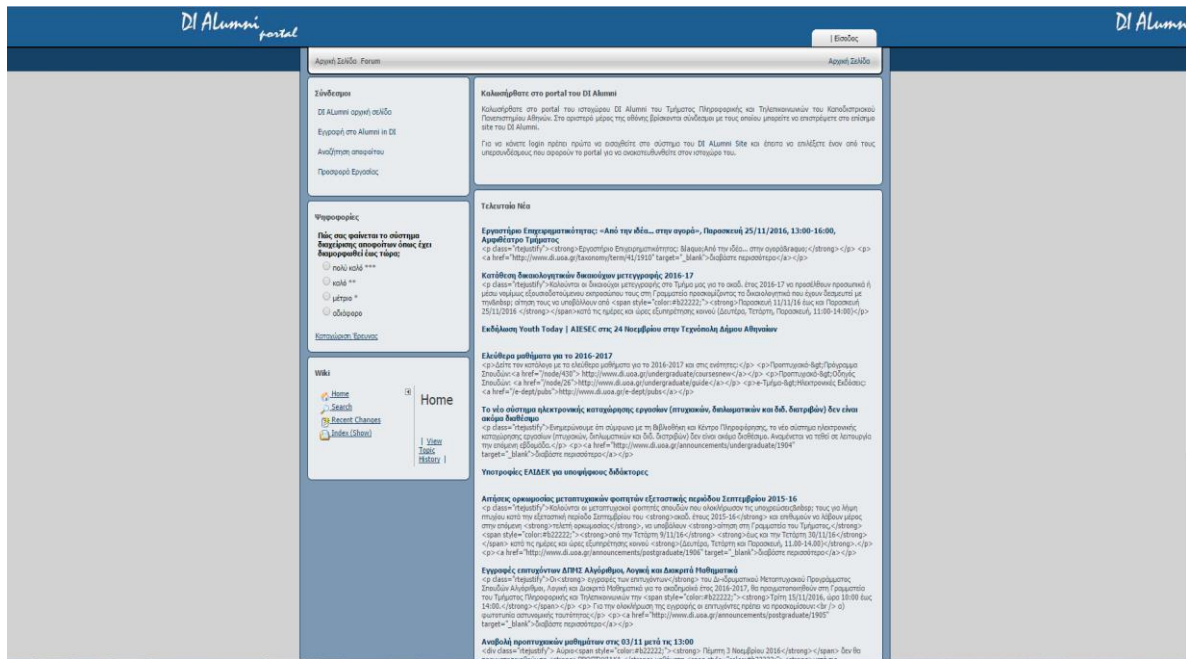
DI ALumni portal

DI ALumn

| Είσοδος

Αρχική Σελίδα Forum

Αρχική Σελίδα

Σύνδεσμοι

DI ALumni αρχική σελίδα

Εγγραφή στο Alumni in DI

Αναζήτηση αποφοίτου

Προσφορά Εργασίας

Ψηφοφορίες

Πώς σας φαίνεται το σύστημα διαχείρισης αποφοίτων όπως έχει διαμορφωθεί έως τώρα;

πολύ καλό ***

καλό **

μέτριο *

αδιάφορο

Καταψήφιση Έρευνας

Wiki

Home

Search

Recent Changes

Index (Show)

Home

| View Topic History |

Καλωσήρθατε στο portal του DI Alumni

Καλωσήρθατε στο portal του ιστοχώρου DI Alumni του Τμήματος Πληροφορικής και Τηλεπικοινωνιών του Καποδιστριακού Πανεπιστημίου Αθηνών. Στο αριστερό μέρος της οθόνης βρίσκονται σύνδεσμοι με τους οποίους μπορείτε να επιστρέψετε στο επίσημο site του DI Alumni.

Για να κάνετε login πρέπει πρώτα να εισαχθείτε στο σύστημα του DI ALumni Site και έπειτα να επιλέξετε έναν από τους υπερσυνδέσμους που αφορούν το portal για να ανακατευθυνθείτε στον ιστοχώρο του.

Τελευταία Νέα

Εργαστήριο Επιχειρηματικότητας: «Από την ιδέα... στην αγορά», Παρασκευή 25/11/2016, 13:00-16:00, Αμφιθέατρο Τμήματος

<p class="rtejustify"><strong>Εργαστήριο Επιχειρηματικότητας: &laquo;Από την ιδέα... στην αγορά&raquo;</strong></p> <p><a href="http://www.di.uoa.gr/taxonomy/term/41/1910" target="_blank">διαβάστε περισσότερα</a></p>

Κατάθεση δικαιολογητικών δικαιούχων μετεγγραφής 2016-17

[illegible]

Εκδήλωση Youth Today | AIESEC στις 24 Νοεμβρίου στην Τεχνόπολη Δήμου Αθηναίων

Ελεύθερα μαθήματα για το 2016-2017

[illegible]

Το νέο σύστημα ηλεκτρονικής καταχώρησης εργασιών (πτυχιακών, διπλωματικών και διδ. διατριβών) δεν είναι ακόμα διαθέσιμο

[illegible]

Υποτροφίες ΕΛΙΔΕΚ για υποψήφιους διδάκτορες

Απήσεις ορκωμοσίας μεταπτυχιακών φοιτητών εξεταστικής περιόδου Σεπτεμβρίου 2015-16

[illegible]

Εγγραφές επιτυχόντων ΔΠΜΣ Αλγόριθμοι, Λογική και Διακριτά Μαθηματικά

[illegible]

Αναβολή προπτυχιακών μαθημάτων στις 03/11 μετά τις 13:00

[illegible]